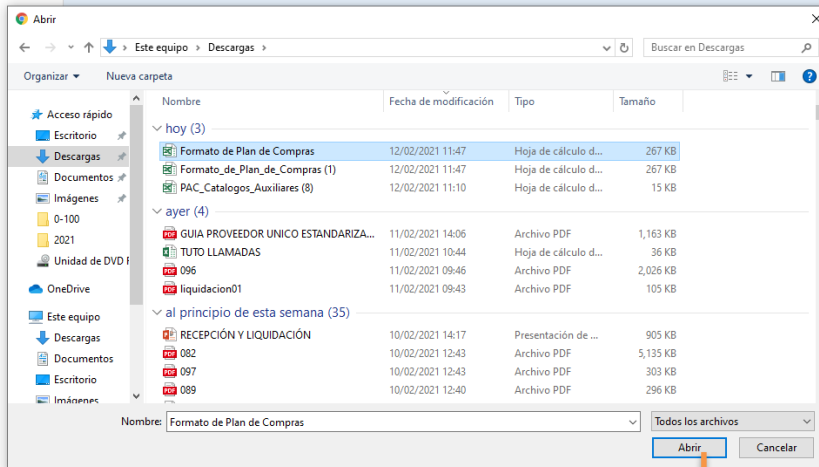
Abrir

Este equipo › Descargas

Buscar en Descargas

Organizar ▾ Nueva carpeta

Acceso rápido
Escritorio
Descargas
Documentos
Imágenes
0-100
2021
Unidad de DVD F
OneDrive
Este equipo
Descargas
Documentos
Escritorio
Imágenes

| Nombre | Fecha de modificación | Tipo | Tamaño |
|---|---|---|---|
| hoy (3) | | | |
| Formato de Plan de Compras | 12/02/2021 11:47 | Hoja de cálculo d... | 267 KB |
| Formato_de_Plan_de_Compras (1) | 12/02/2021 11:47 | Hoja de cálculo d... | 267 KB |
| PAC_Catalogos_Auxiliares (8) | 12/02/2021 11:10 | Hoja de cálculo d... | 15 KB |
| ayer (4) | | | |
| GUIA PROVEEDOR UNICO ESTANDARIZA... | 11/02/2021 14:06 | Archivo PDF | 1,163 KB |
| TUTO LLAMADAS | 11/02/2021 10:44 | Hoja de cálculo d... | 36 KB |
| 096 | 11/02/2021 09:46 | Archivo PDF | 2,026 KB |
| liquidacion01 | 11/02/2021 09:43 | Archivo PDF | 105 KB |
| al principio de esta semana (35) | | | |
| RECEPCIÓN Y LIQUIDACIÓN | 10/02/2021 14:17 | Presentación de ... | 905 KB |
| 082 | 10/02/2021 12:43 | Archivo PDF | 5,135 KB |
| 097 | 10/02/2021 12:43 | Archivo PDF | 303 KB |
| 089 | 10/02/2021 12:40 | Archivo PDF | 296 KB |

Nombre: Formato de Plan de Compras
Todos los archivos
Abrir
Cancelar